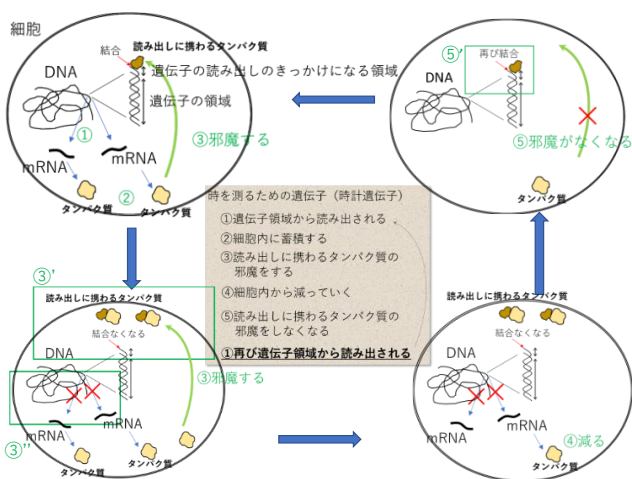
細胞

読み出しに携わるタンパク質
結合
DNA
遺伝子の読み出しのきっかけになる領域
遺伝子の領域
①
③邪魔する
mRNA
mRNA
②
タンパク質
タンパク質

⑤'
再び結合
DNA
⑤邪魔がなくなる
タンパク質

時を測るための遺伝子（時計遺伝子）
①遺伝子領域から読み出される
②細胞内に蓄積する
③読み出しに携わるタンパク質の邪魔をする
④細胞内から減っていく
⑤読み出しに携わるタンパク質の邪魔をしなくなる
①再び遺伝子領域から読み出される

③'
読み出しに携わるタンパク質
結合なくなる
DNA
③邪魔する
③''
mRNA
mRNA
タンパク質
タンパク質

読み出しに携わるタンパク質
結合なくなる
DNA
mRNA
mRNA
④減る
タンパク質